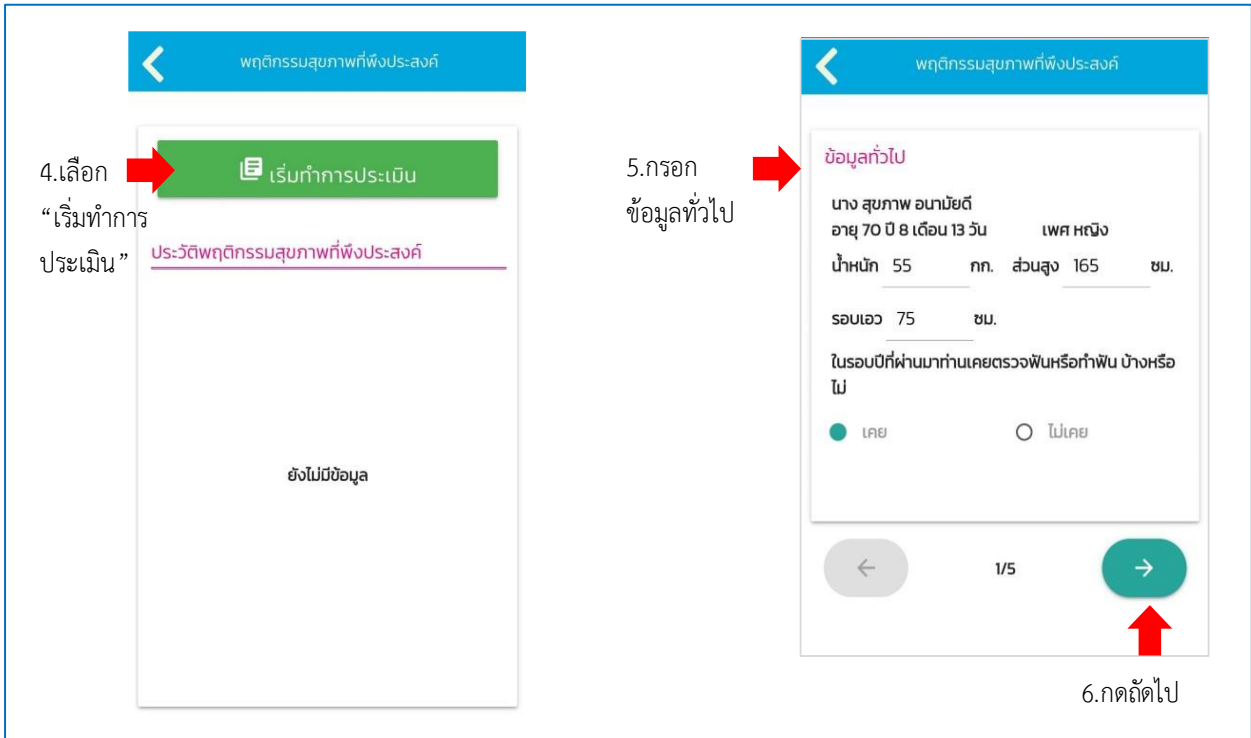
พฤติกรรมสุขภาพที่พึงประสงค์

4.เลือก "เริ่มทำการประเมิน"

เริ่มทำการประเมิน

ประวัติพฤติกรรมสุขภาพที่พึงประสงค์

ยังไม่มีข้อมูล

พฤติกรรมสุขภาพที่พึงประสงค์

5.กรอกข้อมูลทั่วไป

ข้อมูลทั่วไป

นาง สุขภาพ อนามัยดี
อายุ 70 ปี 8 เดือน 13 วัน เพศ หญิง

น้ำหนัก 55 กก. ส่วนสูง 165 ซม.

รอบเอว 75 ซม.

ในรอบปีที่ผ่านมาท่านเคยตรวจฟันหรือทำฟัน บ้างหรือไม่

เคย ไม่เคย

1/5

6.กดถัดไป